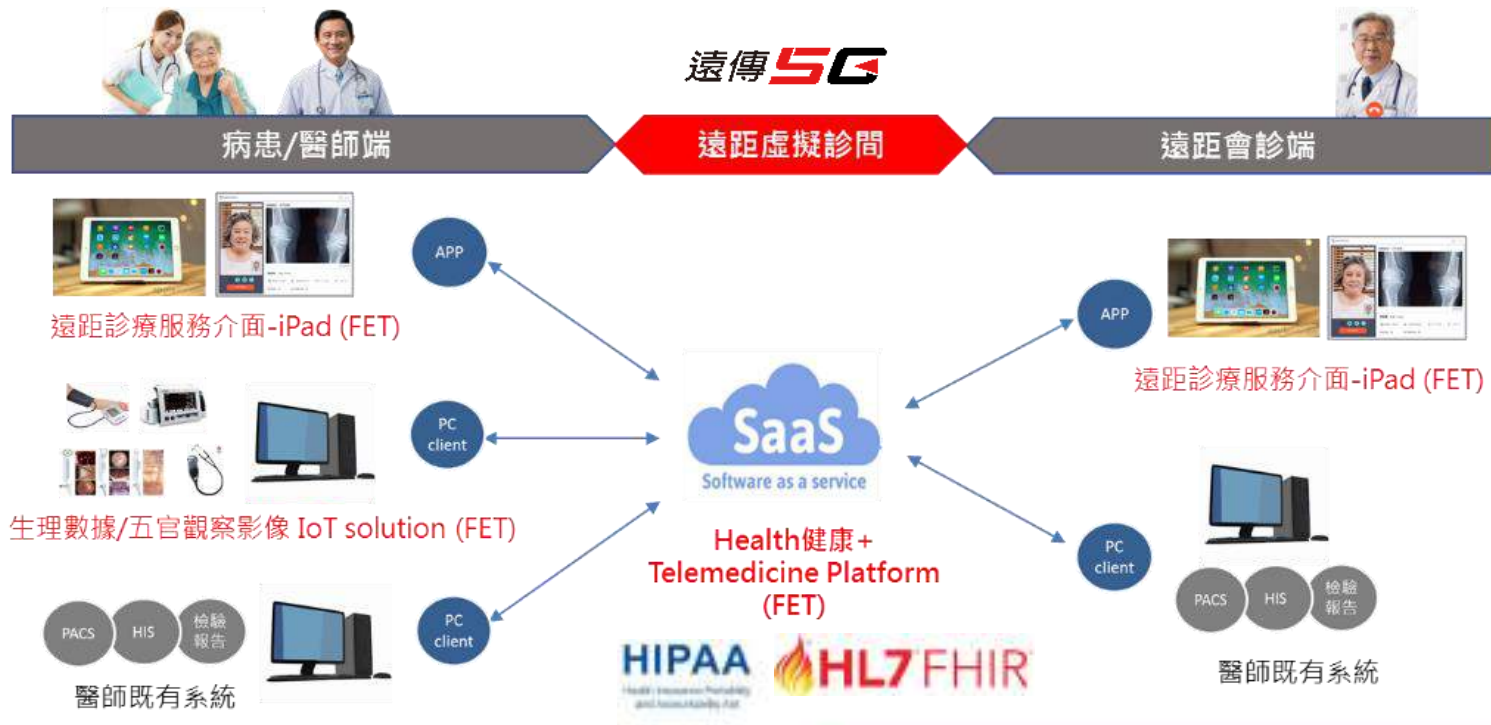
遠傳5G

病患/醫師端

遠距虛擬診間

遠距會診端

APP

遠距診療服務介面-iPad (FET)

PC client

生理數據/五官觀察影像 IoT solution (FET)

PACS HIS 檢驗報告

PC client

醫師既有系統

SaaS
Software as a service

Health健康+
Telemedicine Platform
(FET)

HIPAA
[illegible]

HL7 FHIR

APP

遠距診療服務介面-iPad (FET)

PC client

PACS HIS 檢驗報告

醫師既有系統